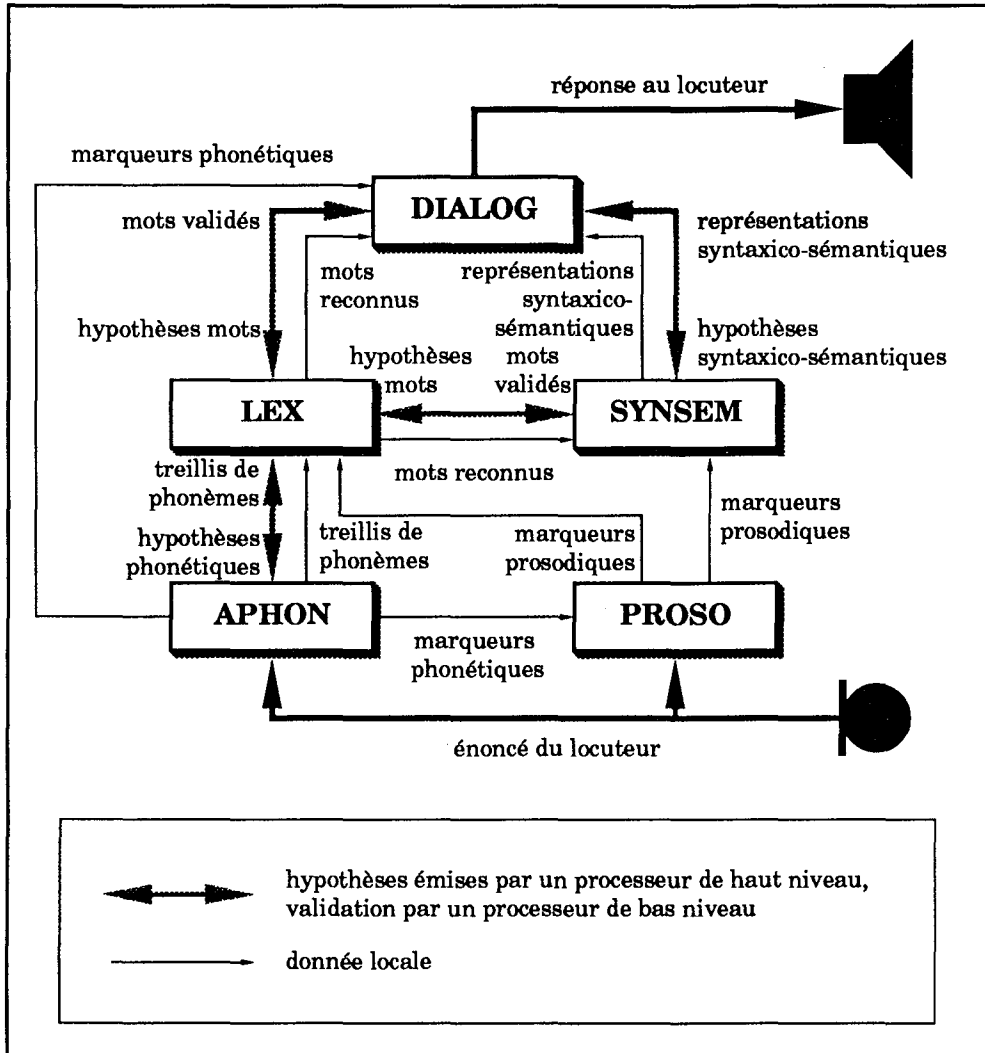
réponse au locuteur

marqueurs phonétiques

DIALOG

mots validés

représentations syntaxico-sémantiques

mots reconnus

représentations syntaxico-sémantiques

hypothèses mots

hypothèses syntaxico-sémantiques

hypothèses mots

mots validés

LEX

SYNSEM

mots reconnus

treillis de phonèmes

hypothèses phonétiques

treillis de phonèmes

marqueurs prosodiques

marqueurs prosodiques

APHON

PROSO

marqueurs phonétiques

énoncé du locuteur

hypothèses émises par un processeur de haut niveau, validation par un processeur de bas niveau

donnée locale